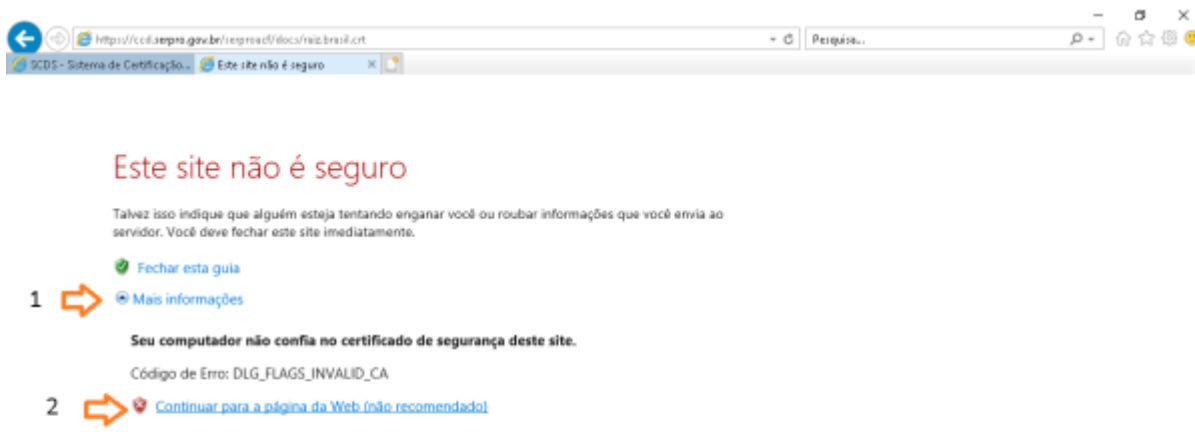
https://ccd.serpro.gov.br/serproacf/docs/raiz.brasil.crt
Pesquisar...
SCDS - Sistema de Certificação...
Este site não é seguro

Este site não é seguro

Talvez isso indique que alguém esteja tentando enganar você ou roubar informações que você envia ao servidor. Você deve fechar este site imediatamente.

Fechar esta guia

1 Mais informações

Seu computador não confia no certificado de segurança deste site.

Código de Erro: DLG_FLAGS_INVALID_CA

2 Continuar para a página da Web (não recomendado)